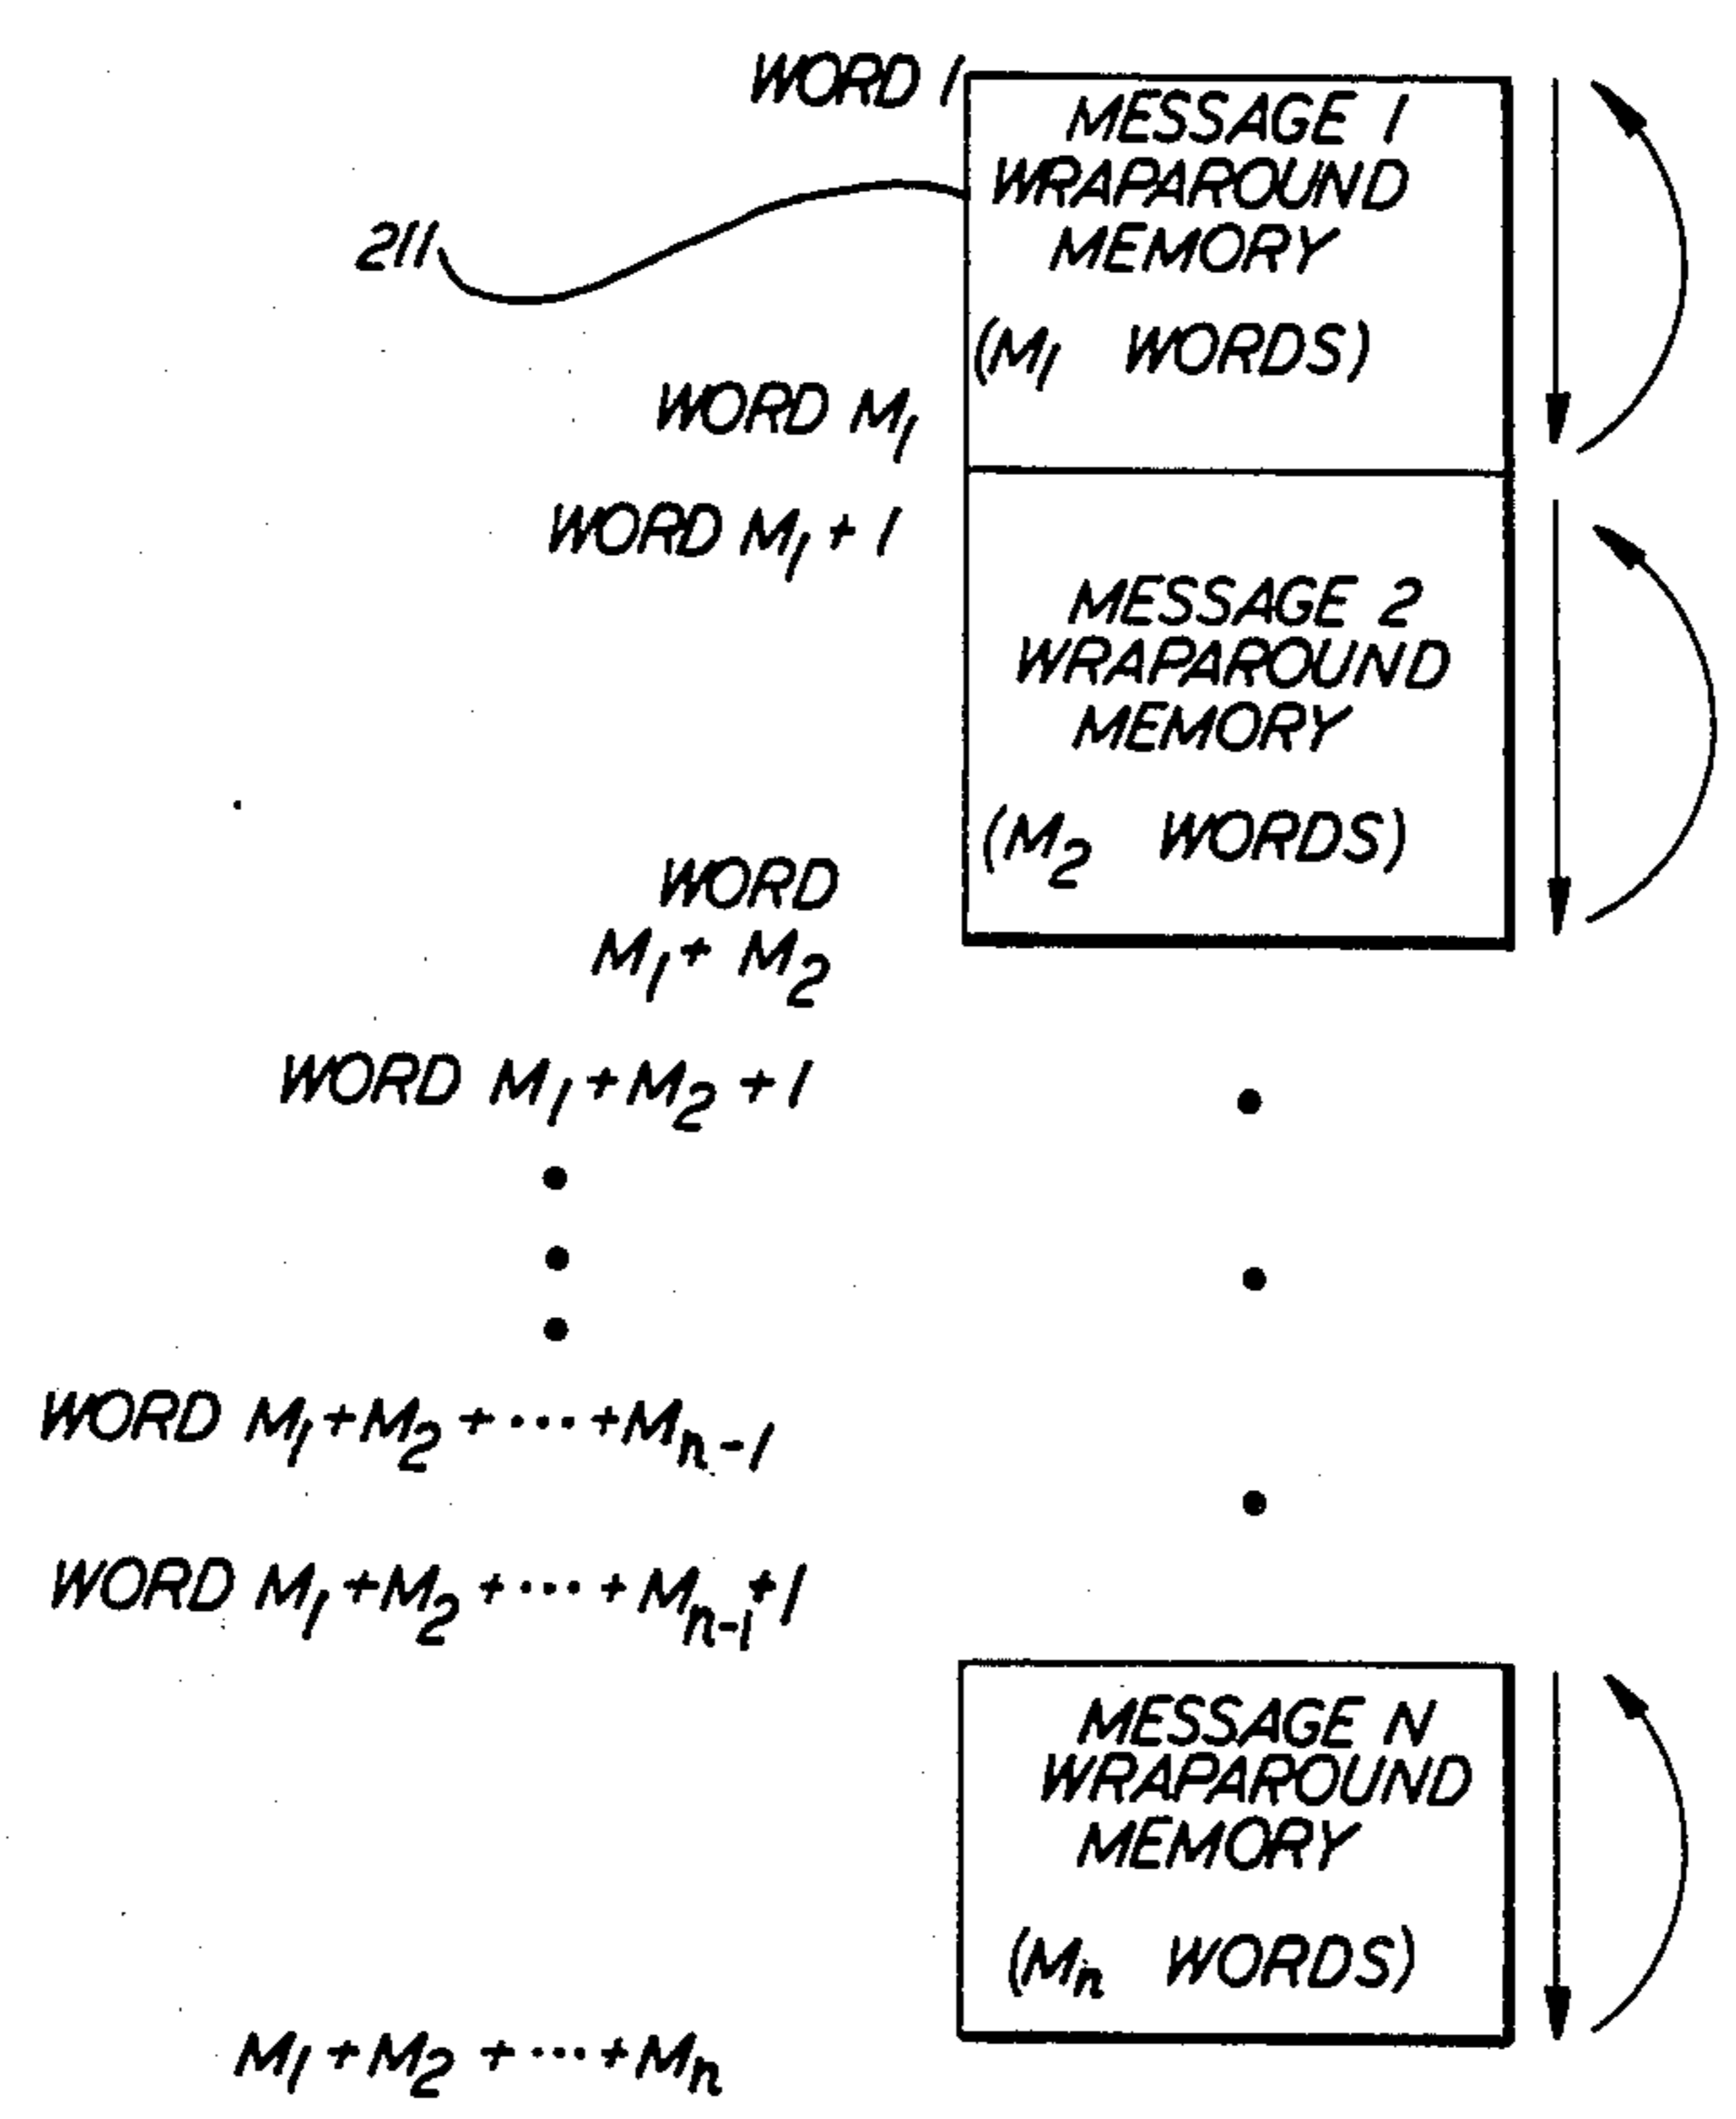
WORD 1

MESSAGE 1 WRAPAROUND MEMORY

211

($M_1$ WORDS)

WORD $M_1$

WORD $M_1+1$

MESSAGE 2 WRAPAROUND MEMORY

($M_2$ WORDS)

WORD $M_1+M_2$

WORD $M_1+M_2+1$

WORD $M_1+M_2+\cdots+M_{n-1}$

WORD $M_1+M_2+\cdots+M_{n-1}+1$

MESSAGE N WRAPAROUND MEMORY

($M_n$ WORDS)

$M_1+M_2+\cdots+M_n$